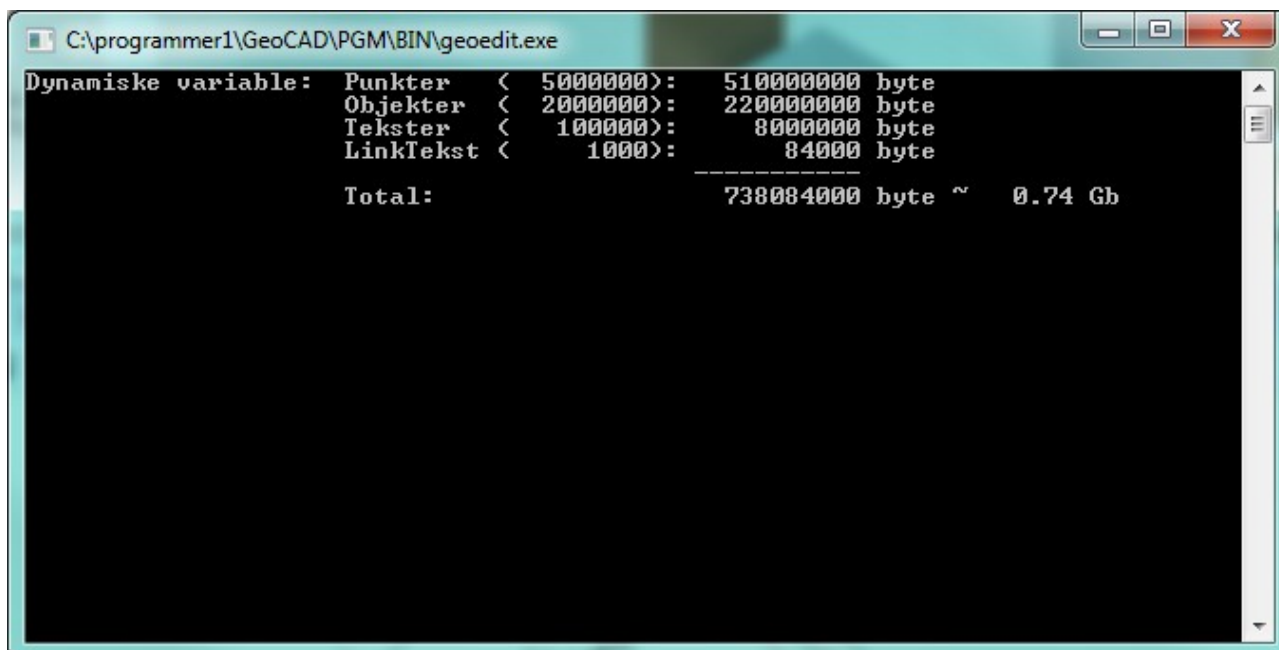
C:\programmer1\GeoCAD\PGM\BIN\geoedit.exe

Dynamiske variable:  Punkter  (  5000000):  510000000 byte
Objekter  (  2000000):  220000000 byte
Tekster  (  100000):  8000000 byte
LinkTekst (  1000):  84000 byte
-----------
Total:  738084000 byte ~  0.74 Gb